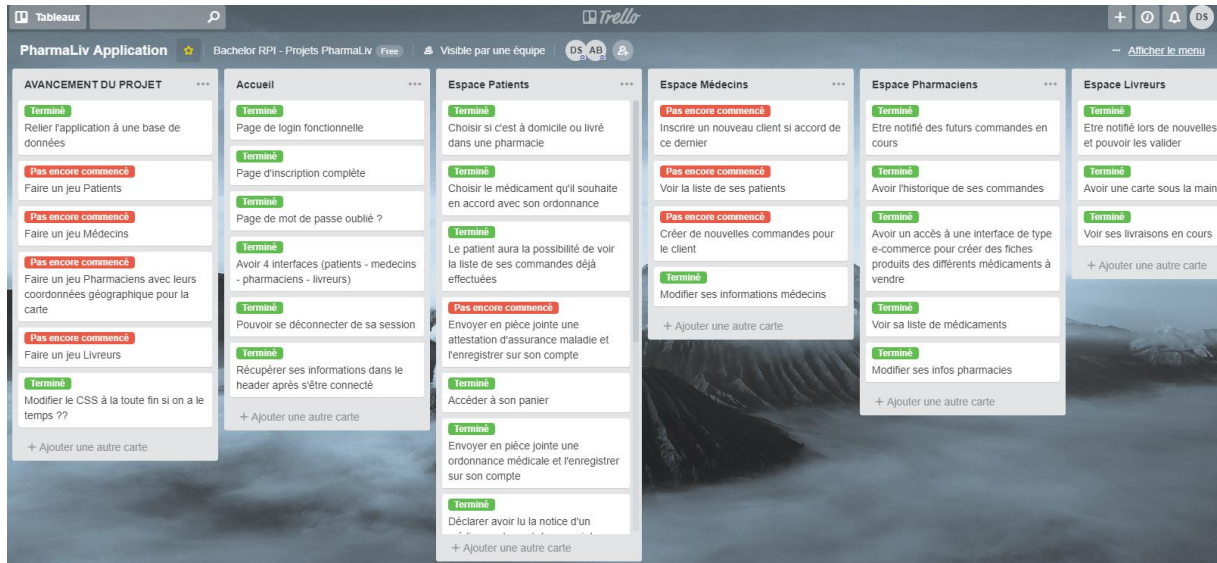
Tableaux

Trello

DS

PharmaLiv Application

Bachelor RPI - Projets PharmaLiv Free

Visible par une équipe

DS AB

··· Afficher le menu

AVANCEMENT DU PROJET ···

Terminé
Relier l'application à une base de données

Pas encore commencé
Faire un jeu Patients

Pas encore commencé
Faire un jeu Médecins

Pas encore commencé
Faire un jeu Pharmaciens avec leurs coordonnées géographique pour la carte

Pas encore commencé
Faire un jeu Livreurs

Terminé
Modifier le CSS à la toute fin si on a le temps ??

+ Ajouter une autre carte

Accueil ···

Terminé
Page de login fonctionnelle

Terminé
Page d'inscription complète

Terminé
Page de mot de passe oublié ?

Terminé
Avoir 4 interfaces (patients - medecins - pharmaciens - livreurs)

Terminé
Pouvoir se déconnecter de sa session

Terminé
Récupérer ses informations dans le header après s'être connecté

+ Ajouter une autre carte

Espace Patients ···

Terminé
Choisir si c'est à domicile ou livré dans une pharmacie

Terminé
Choisir le médicament qu'il souhaite en accord avec son ordonnance

Terminé
Le patient aura la possibilité de voir la liste de ses commandes déjà effectuées

Pas encore commencé
Envoyer en pièce jointe une attestation d'assurance maladie et l'enregistrer sur son compte

Terminé
Accéder à son panier

Terminé
Envoyer en pièce jointe une ordonnance médicale et l'enregistrer sur son compte

Terminé
Déclarer avoir lu la notice d'un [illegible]

+ Ajouter une autre carte

Espace Médecins ···

Pas encore commencé
Inscrire un nouveau client si accord de ce dernier

Pas encore commencé
Voir la liste de ses patients

Pas encore commencé
Créer de nouvelles commandes pour le client

Terminé
Modifier ses informations médecins

+ Ajouter une autre carte

Espace Pharmaciens ···

Terminé
Etre notifié des futurs commandes en cours

Terminé
Avoir l'historique de ses commandes

Terminé
Avoir un accès à une interface de type e-commerce pour créer des fiches produits des différents médicaments à vendre

Terminé
Voir sa liste de médicaments

Terminé
Modifier ses infos pharmacies

+ Ajouter une autre carte

Espace Livreurs

Terminé
Etre notifié lors de nouvelles et pouvoir les valider

Terminé
Avoir une carte sous la main

Terminé
Voir ses livraisons en cours

+ Ajouter une autre carte